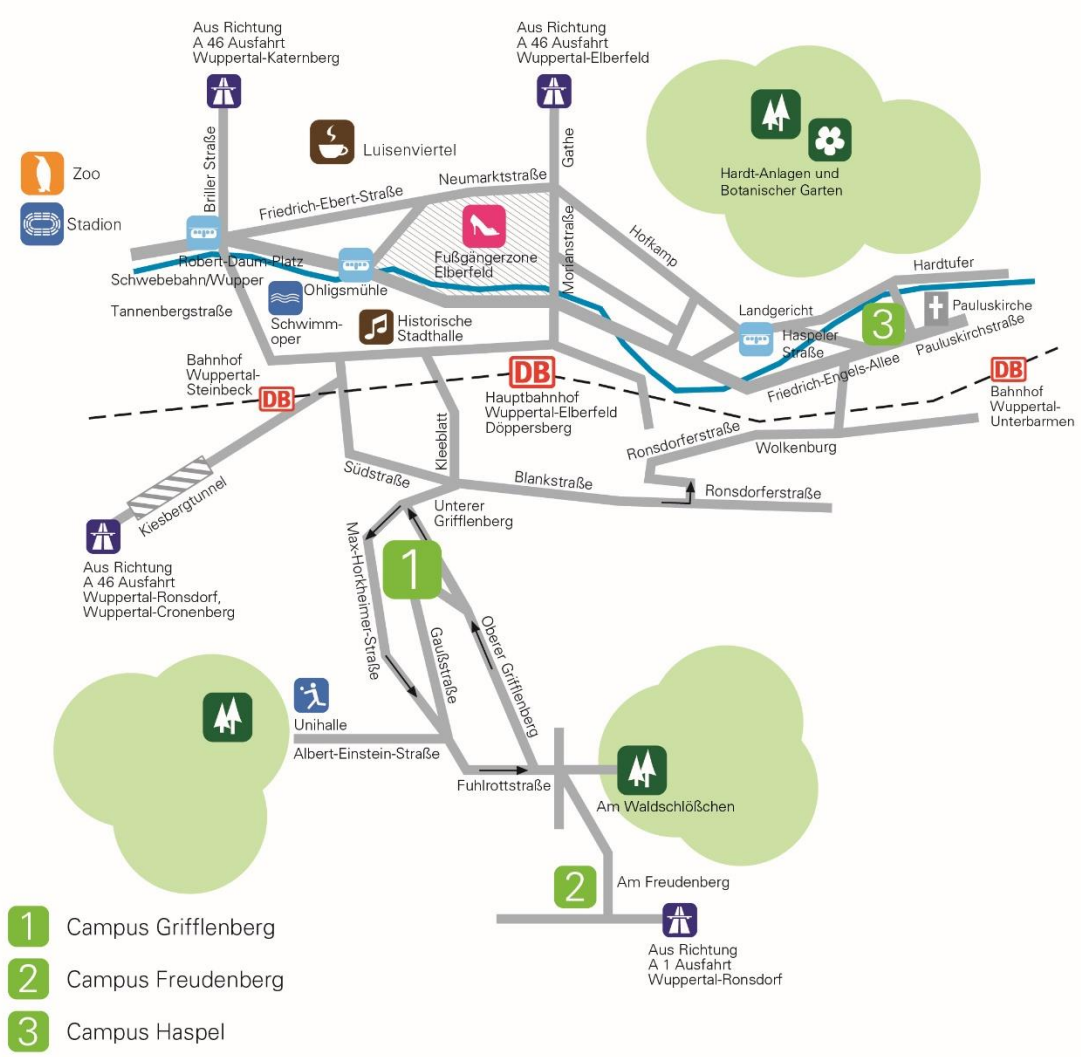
Aus Richtung
A 46 Ausfahrt
Wuppertal-Katernberg

Aus Richtung
A 46 Ausfahrt
Wuppertal-Elberfeld

Zoo

Stadion

Luisenviertel

Hardt-Anlagen und
Botanischer Garten

Briller Straße

Gathe

Neumarktstraße

Friedrich-Ebert-Straße

Hofkamp

Morianstraße

Robert-Daum-Platz

Schwebebahn/Wupper

Fußgängerzone
Elberfeld

Hardtufer

Pauluskirche

Ohligsmühle

Landgericht

Tannenbergstraße

Schwimm-
oper

Historische
Stadthalle

Haspeler
Straße

3

Pauluskirchstraße

Bahnhof
Wuppertal-
Steinbeck

DB

DB

Hauptbahnhof
Wuppertal-Elberfeld
Döppersberg

Friedrich-Engels-Allee

DB

Bahnhof
Wuppertal-
Unterbarmen

Kleeblatt

Ronsdorferstraße

Wolkenburg

Südstraße

Blankstraße

Ronsdorferstraße

Kiesbergtunnel

Unterer
Grifflenberg

Aus Richtung
A 46 Ausfahrt
Wuppertal-Ronsdorf,
Wuppertal-Cronenberg

1

Max-Horkheimer-Straße

Gaußstraße

Oberer Grifflenberg

Unihalle

Albert-Einstein-Straße

Fuhlrottstraße

Am Waldschlößchen

2

Am Freudenberg

Aus Richtung
A 1 Ausfahrt
Wuppertal-Ronsdorf

1 Campus Grifflenberg

2 Campus Freudenberg

3 Campus Haspel